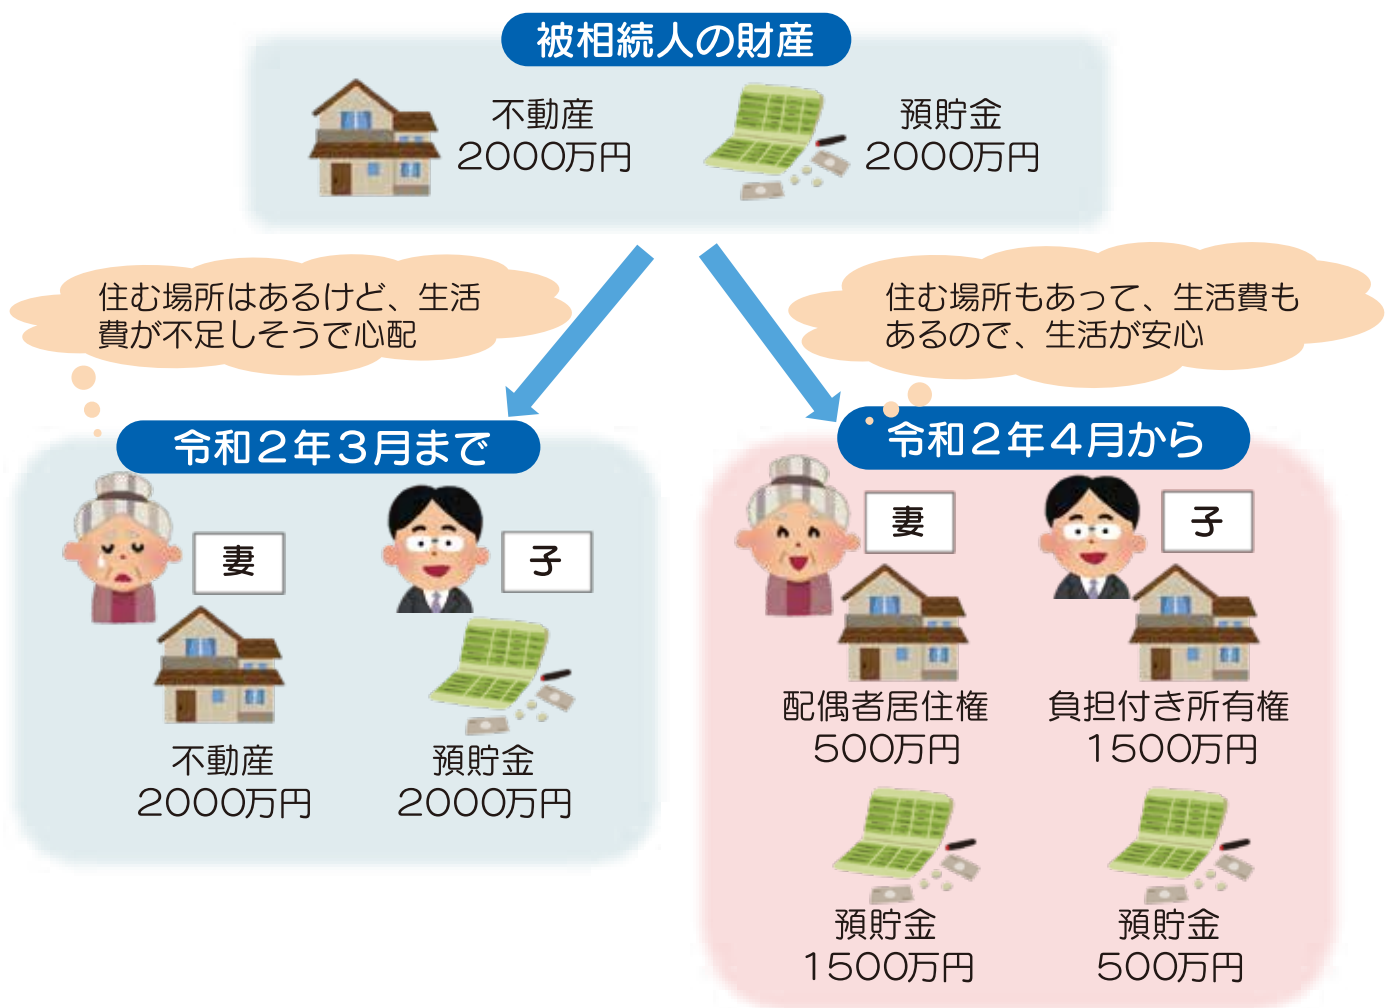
被相続人の財産

不動産
2000万円

預貯金
2000万円

住む場所はあるけど、生活費が不足しそうで心配

住む場所もあって、生活費もあるので、生活が安心

令和2年3月まで

妻

子

不動産
2000万円

預貯金
2000万円

令和2年4月から

妻

子

配偶者居住権
500万円

負担付き所有権
1500万円

預貯金
1500万円

預貯金
500万円